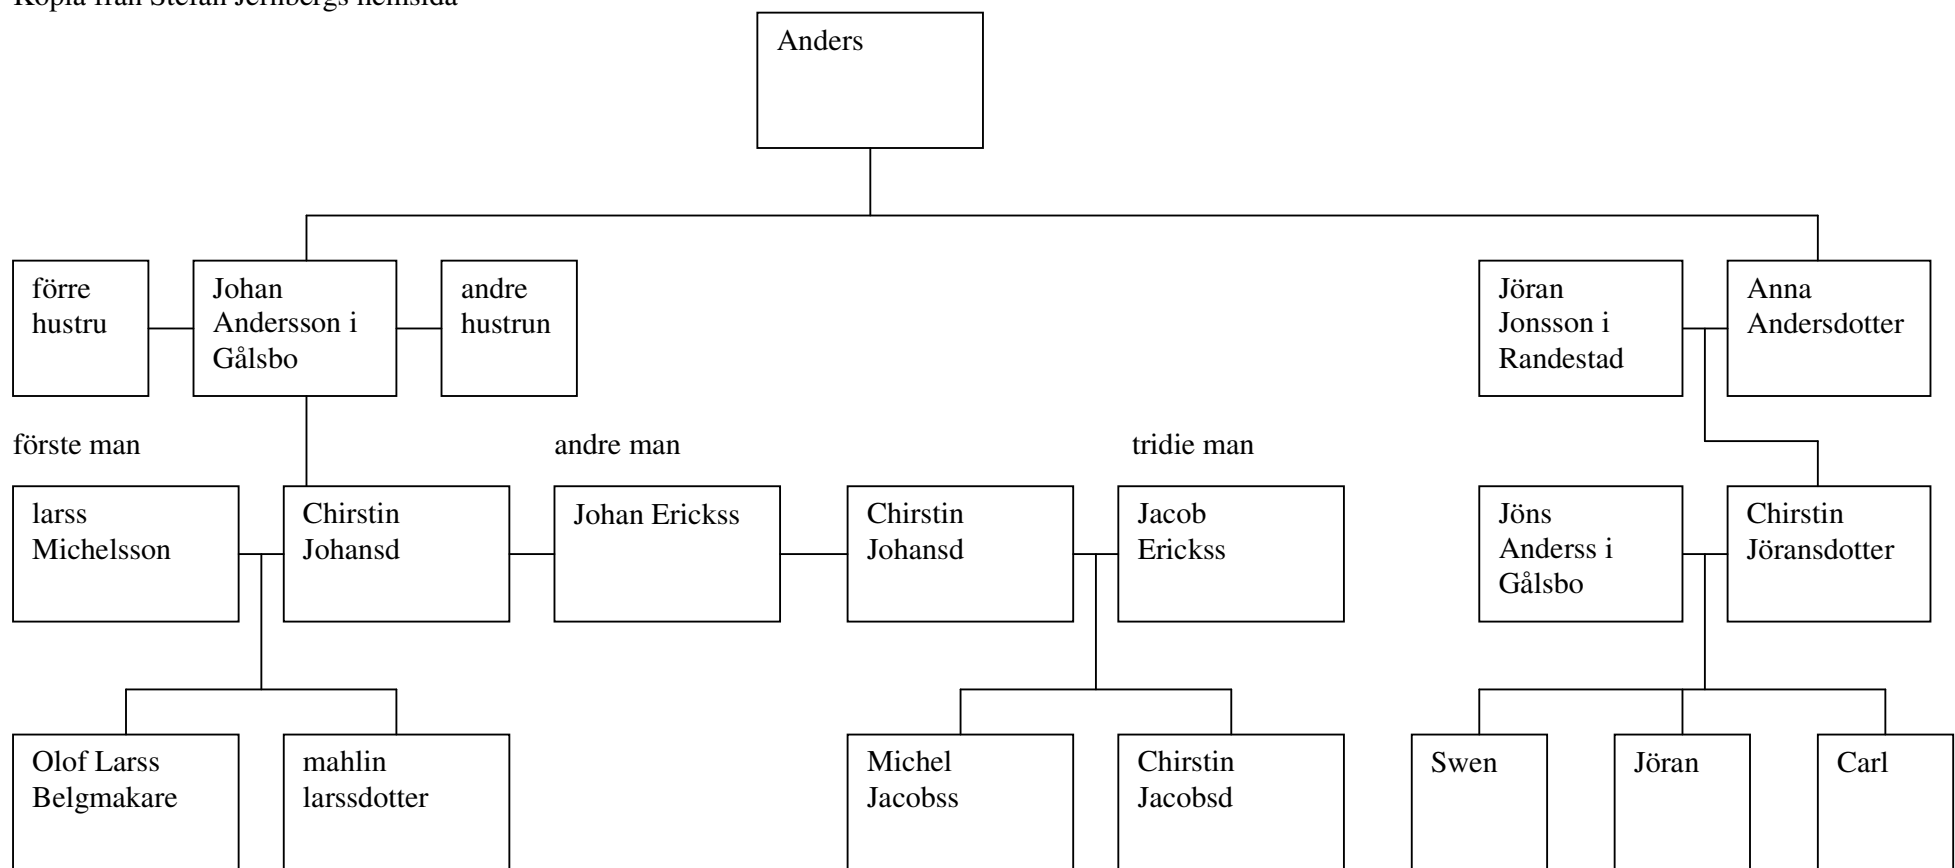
Kopia från Stefan Jernbergs hemsida

Anders

förre hustru

Johan Andersson i Gålsbo

andre hustrun

Jöran Jonsson i Randestad

Anna Andersdotter

förste man

andre man

tridie man

larss Michelsson

Chirstin Johansd

Johan Erickss

Chirstin Johansd

Jacob Erickss

Jöns Anderss i Gålsbo

Chirstin Jöransdotter

Olof Larss Belgmakare

mahlin larssdotter

Michel Jacobss

Chirstin Jacobsd

Swen

Jöran

Carl